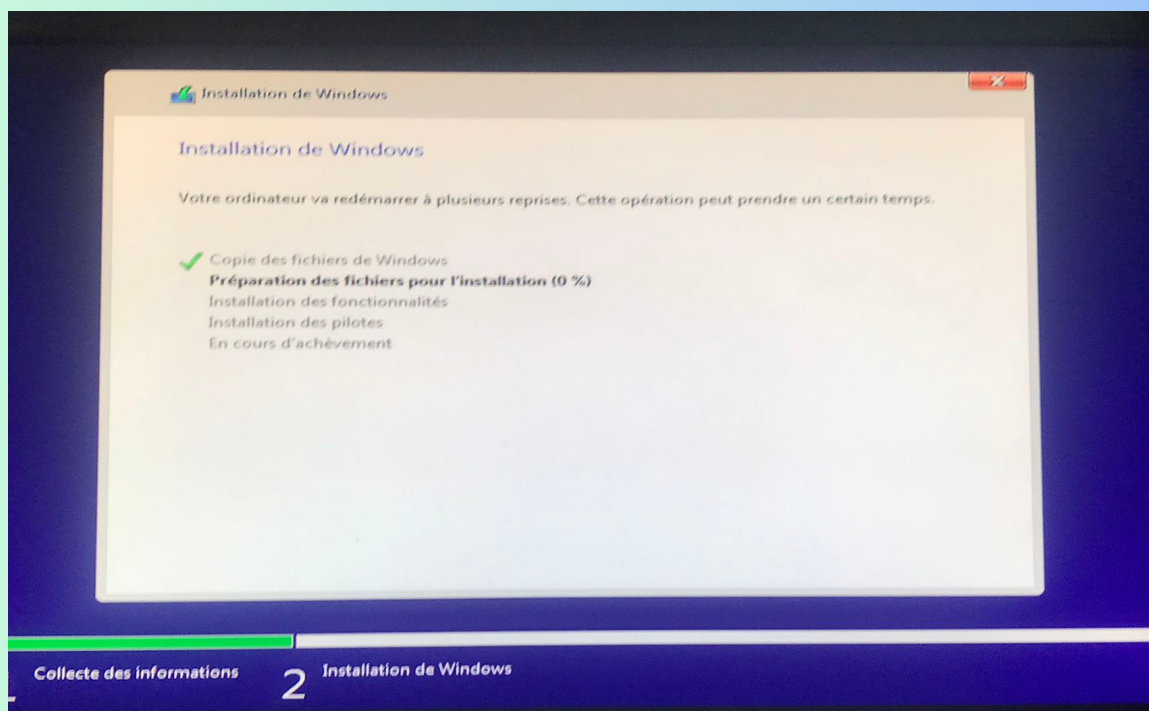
Installation de Windows

Installation de Windows

Votre ordinateur va redémarrer à plusieurs reprises. Cette opération peut prendre un certain temps.

Copie des fichiers de Windows
Préparation des fichiers pour l'installation (0 %)
Installation des fonctionnalités
Installation des pilotes
En cours d'achèvement

Collecte des informations
2 Installation de Windows